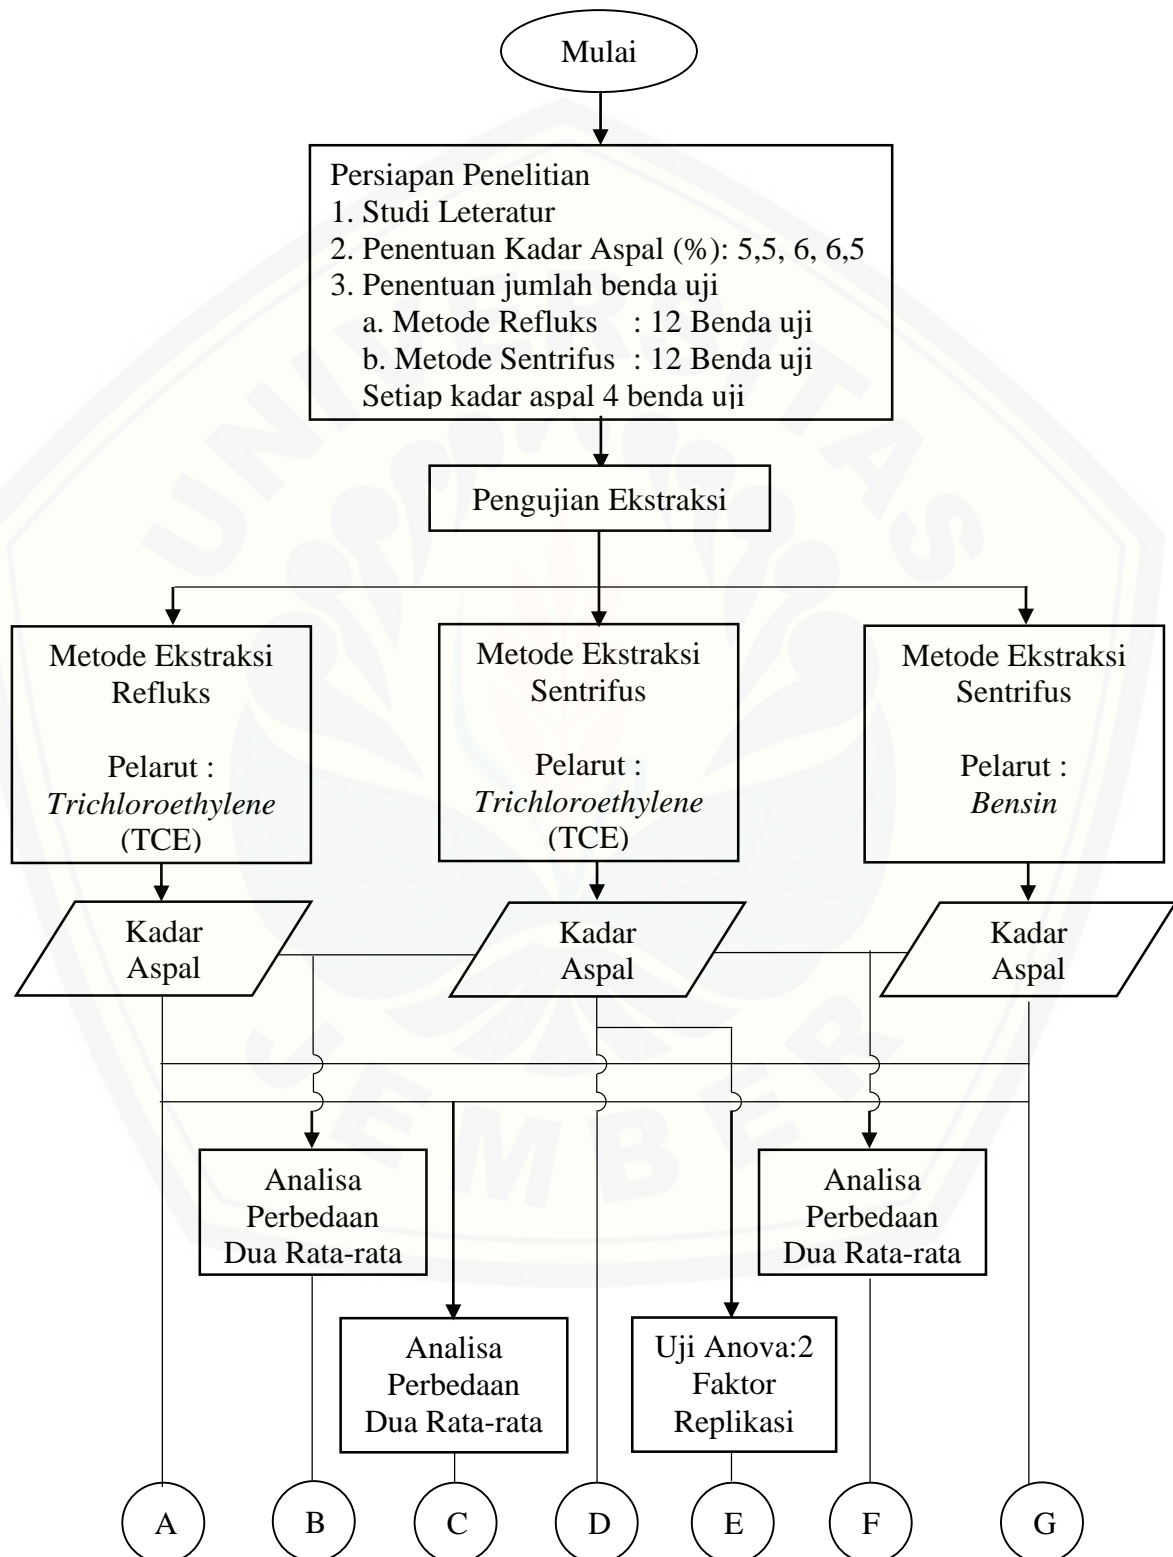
Mulai

Persiapan Penelitian
1. Studi Leteratur
2. Penentuan Kadar Aspal (%): 5,5, 6, 6,5
3. Penentuan jumlah benda uji
a. Metode Refluks : 12 Benda uji
b. Metode Sentrifus : 12 Benda uji
Setiap kadar aspal 4 benda uji

Pengujian Ekstraksi

Metode Ekstraksi Refluks

Pelarut : *Trichloroethylene* (TCE)

Metode Ekstraksi Sentrifus

Pelarut : *Trichloroethylene* (TCE)

Metode Ekstraksi Sentrifus

Pelarut : *Bensin*

Kadar Aspal

Kadar Aspal

Kadar Aspal

Analisa Perbedaan Dua Rata-rata

Analisa Perbedaan Dua Rata-rata

Analisa Perbedaan Dua Rata-rata

Uji Anova:2 Faktor Replikasi

A

B

C

D

E

F

G